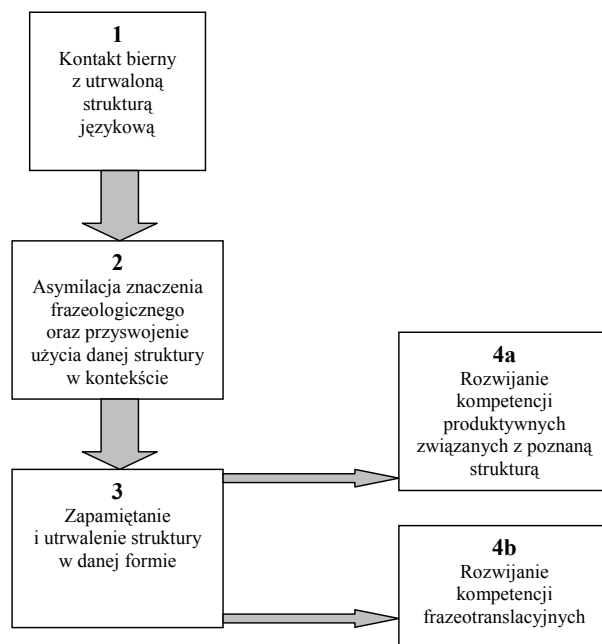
1
Kontakt bierny z utrwaloną strukturą językową

2
Asymilacja znaczenia frazeologicznego oraz przyswojenie użycia danej struktury w kontekście

3
Zapamiętanie i utrwalenie struktury w danej formie

4a
Rozwijanie kompetencji produktywnych związanych z poznaną strukturą

4b
Rozwijanie kompetencji frazeotranslacyjnych